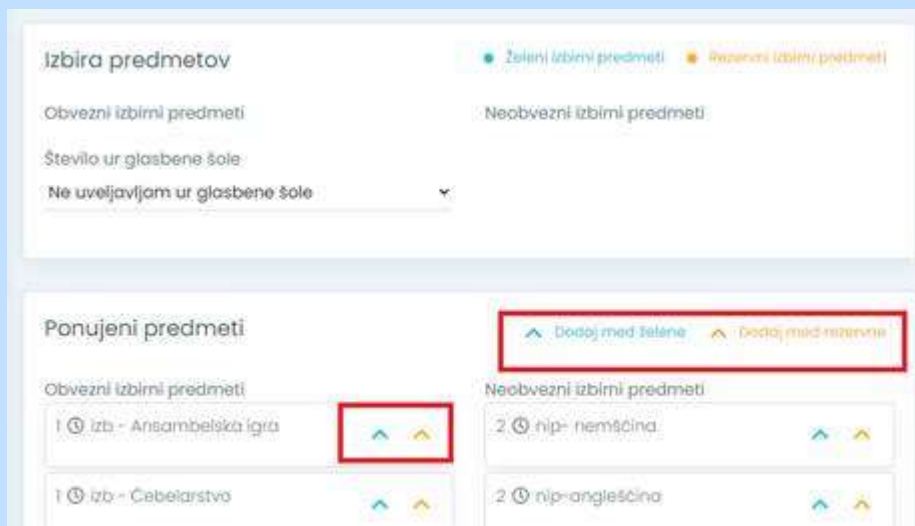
Izbira predmetov

Želeni izbirni predmeti   Rezervni izbirni predmeti

Obvezni izbirni predmeti

Neobvezni izbirni predmeti

Število ur glasbene šole

Ne uveljavljam ur glasbene šole

Ponujeni predmeti

Dodaj med želene   Dodaj med rezervne

Obvezni izbirni predmeti

Neobvezni izbirni predmeti

1 izb - Ansambelska igra

2 nip- nemščina

1 izb - Čebelarstvo

2 nip-angleščina